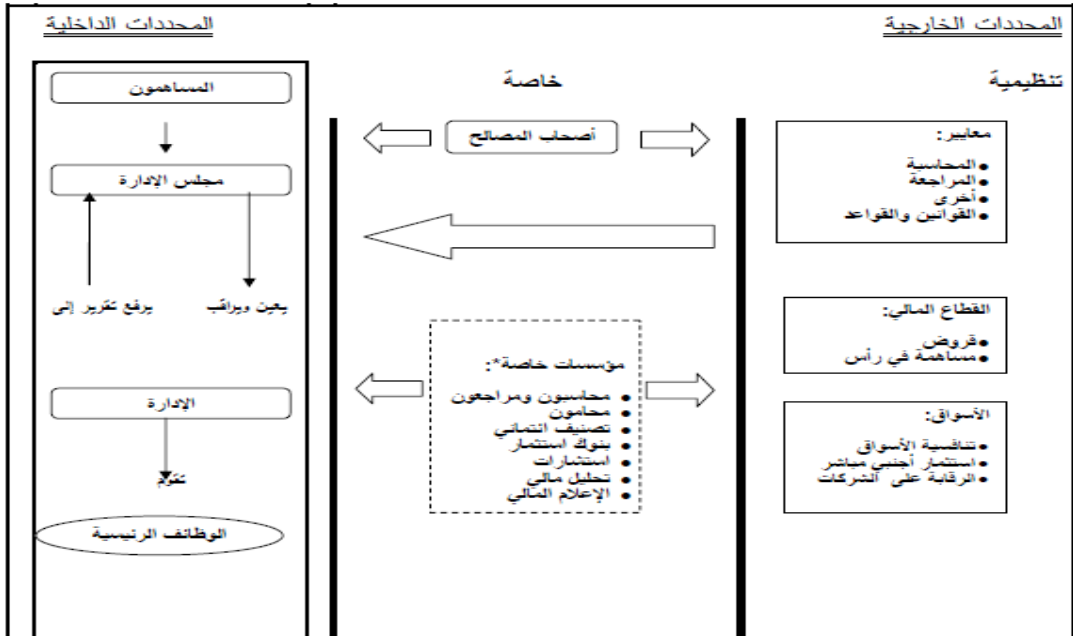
المحددات الخارجية

المحددات الداخلية

تنظيمية

خاصة

معايير:
• المحاسبة
• المراجعة
• أخرى
• القوانين والقواعد

القطاع المالي:
• قروض
• مساهمة في رأس

الأسواق:
• تنافسية الأسواق
• استثمار أجنبي مباشر
• الرقابة على الشركات

أصحاب المصالح

مؤسسات خاصة*:
• محاسبون ومراجعون
• محامون
• تصنيف ائتماني
• بنوك استثمار
• استشارات
• تحليل مالي
• الإعلام المالي

المساهمون

مجلس الإدارة

يرفع تقرير إلى

يعين ويراقب

الإدارة

تقوم

الوظائف الرئيسية